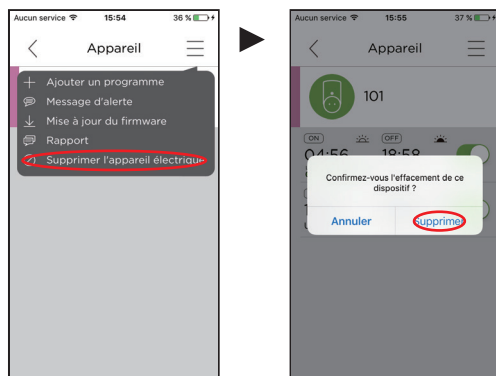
Aucun service 15:54 36 %

Appareil

Ajouter un programme
Message d'alerte
Mise à jour du firmware
Rapport
Supprimer l'appareil électrique

Aucun service 15:55 37 %

Appareil

101

ON OFF
04:56 18:58

Confirmez-vous l'effacement de ce dispositif ?

Annuler Supprimer